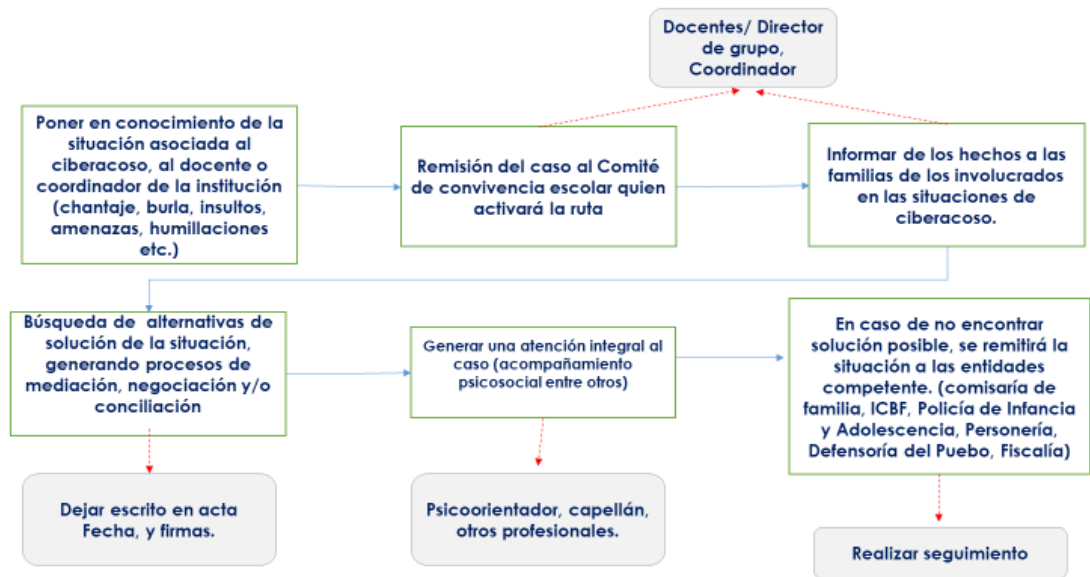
Docentes/ Director de grupo, Coordinador

Poner en conocimiento de la situación asociada al ciberacoso, al docente o coordinador de la institución (chantaje, burla, insultos, amenazas, humillaciones etc.)

Remisión del caso al Comité de convivencia escolar quien activará la ruta

Informar de los hechos a las familias de los involucrados en las situaciones de ciberacoso.

Búsqueda de alternativas de solución de la situación, generando procesos de mediación, negociación y/o conciliación

Generar una atención integral al caso (acompañamiento psicosocial entre otros)

En caso de no encontrar solución posible, se remitirá la situación a las entidades competente. (comisaría de familia, ICBF, Policía de Infancia y Adolescencia, Personería, Defensoría del Puebo, Fiscalía)

Dejar escrito en acta Fecha, y firmas.

Psicoorientador, capellán, otros profesionales.

Realizar seguimiento